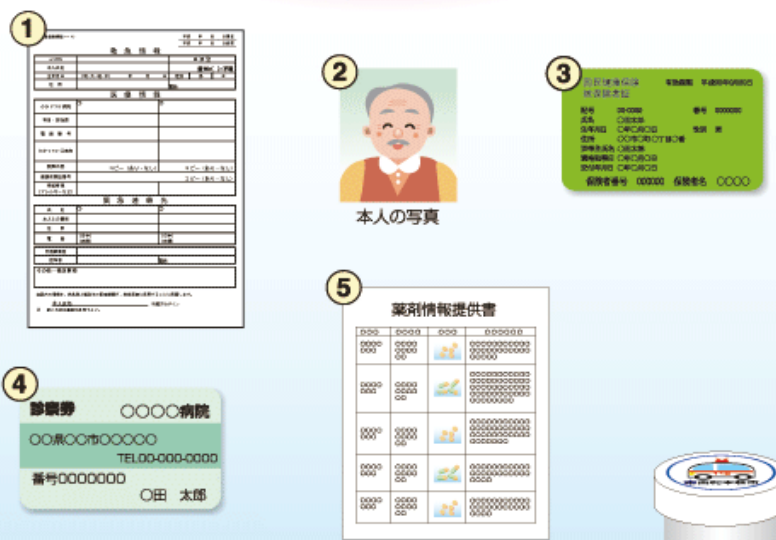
1

救 急 情 報

医 療 情 報

緊 急 連 絡 先

2

本人の写真

3

国民健康保険
被保険者証

有効期限 平成○年○月○日

記号 00-0000 番号 0000000
氏名 ○田太郎
生年月日 ○年○月○日 性別 男
住所 ○○市○町○丁目○番
世帯主氏名 ○田太郎
資格取得日 ○年○月○日
交付年月日 ○年○月○日

保険者番号 000000 保険者名 ○○○○

4

診察券 ○○○○病院

○○県○○市○○○○○
TEL00-000-0000

番号0000000
○田 太郎

5

薬剤情報提供書

| ○○○ | ○○○ | | ○○○○ |
|---|---|---|---|
| ○○○○ ○○○ | ○○○○ ○○○ | | ○○○○○○○○○○ ○○○○○○○○○○ |
| ○○○○ | ○○○○ ○○○ | | ○○○○○○○○○○ ○○○○○○○○○○ |
| ○○○○ | ○○○○ ○○○ | | ○○○○○○○○○○ ○○○○○○○○○○ |
| ○○○○ | ○○○○ ○○○ | | ○○○○○○○○○○ ○○○○○○○○○○ |
| ○○○○ | ○○○○ ○○○ | | ○○○○○○○○○○ ○○○○○○○○○○ |